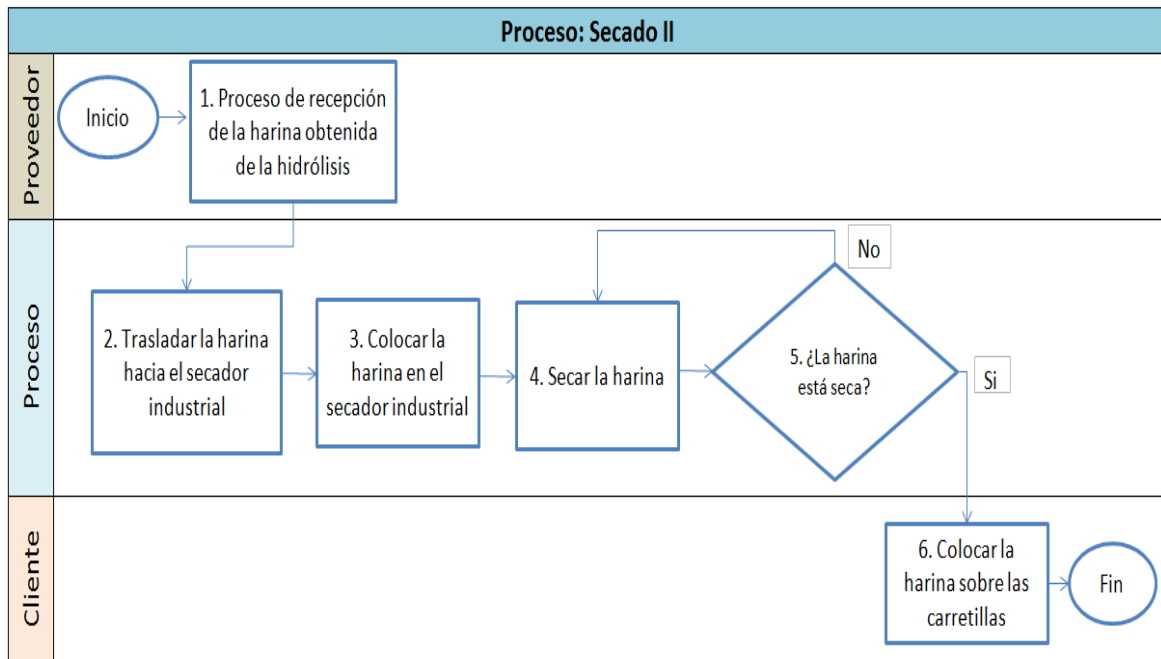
Proceso: Secado II

Proveedor

Inicio

1. Proceso de recepción de la harina obtenida de la hidrólisis

Proceso

2. Trasladar la harina hacia el secador industrial

3. Colocar la harina en el secador industrial

4. Secar la harina

No

5. ¿La harina está seca?

Si

Cliente

6. Colocar la harina sobre las carretillas

Fin